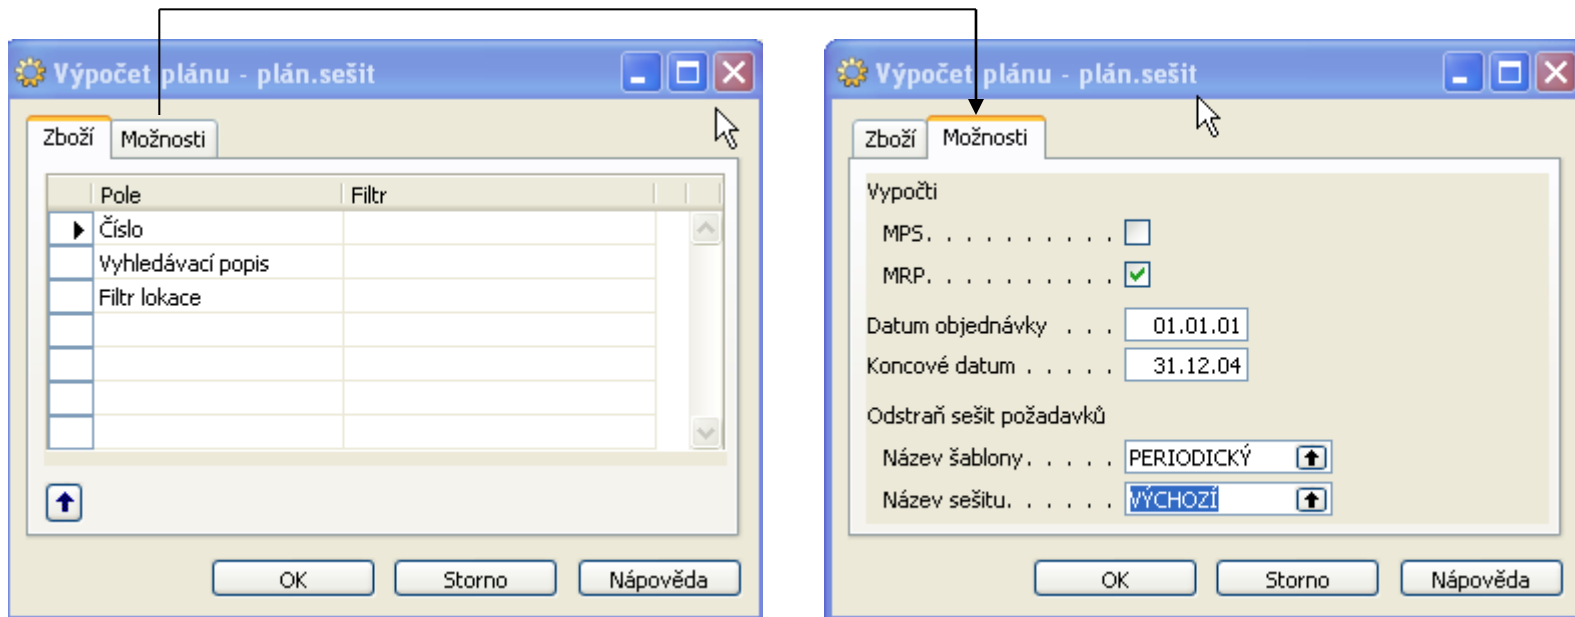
Výpočet plánu - plán.sešit

Zboží | Možnosti

| Pole | Filtr |
|---|---|
| Číslo | |
| Vyhledávací popis | |
| Filtr lokace | |
| | |
| | |
| | |
| | |

OK | Storno | Nápověda

Výpočet plánu - plán.sešit

Zboží | Možnosti

Vypočti

MPS. . . . . . . . . . .

MRP. . . . . . . . . . .

Datum objednávky . . . 01.01.01

Koncové datum . . . . . 31.12.04

Odstraň sešit požadavků

Název šablony. . . . . PERIODICKÝ

Název sešitu. . . . . . VÝCHOZÍ

OK | Storno | Nápověda